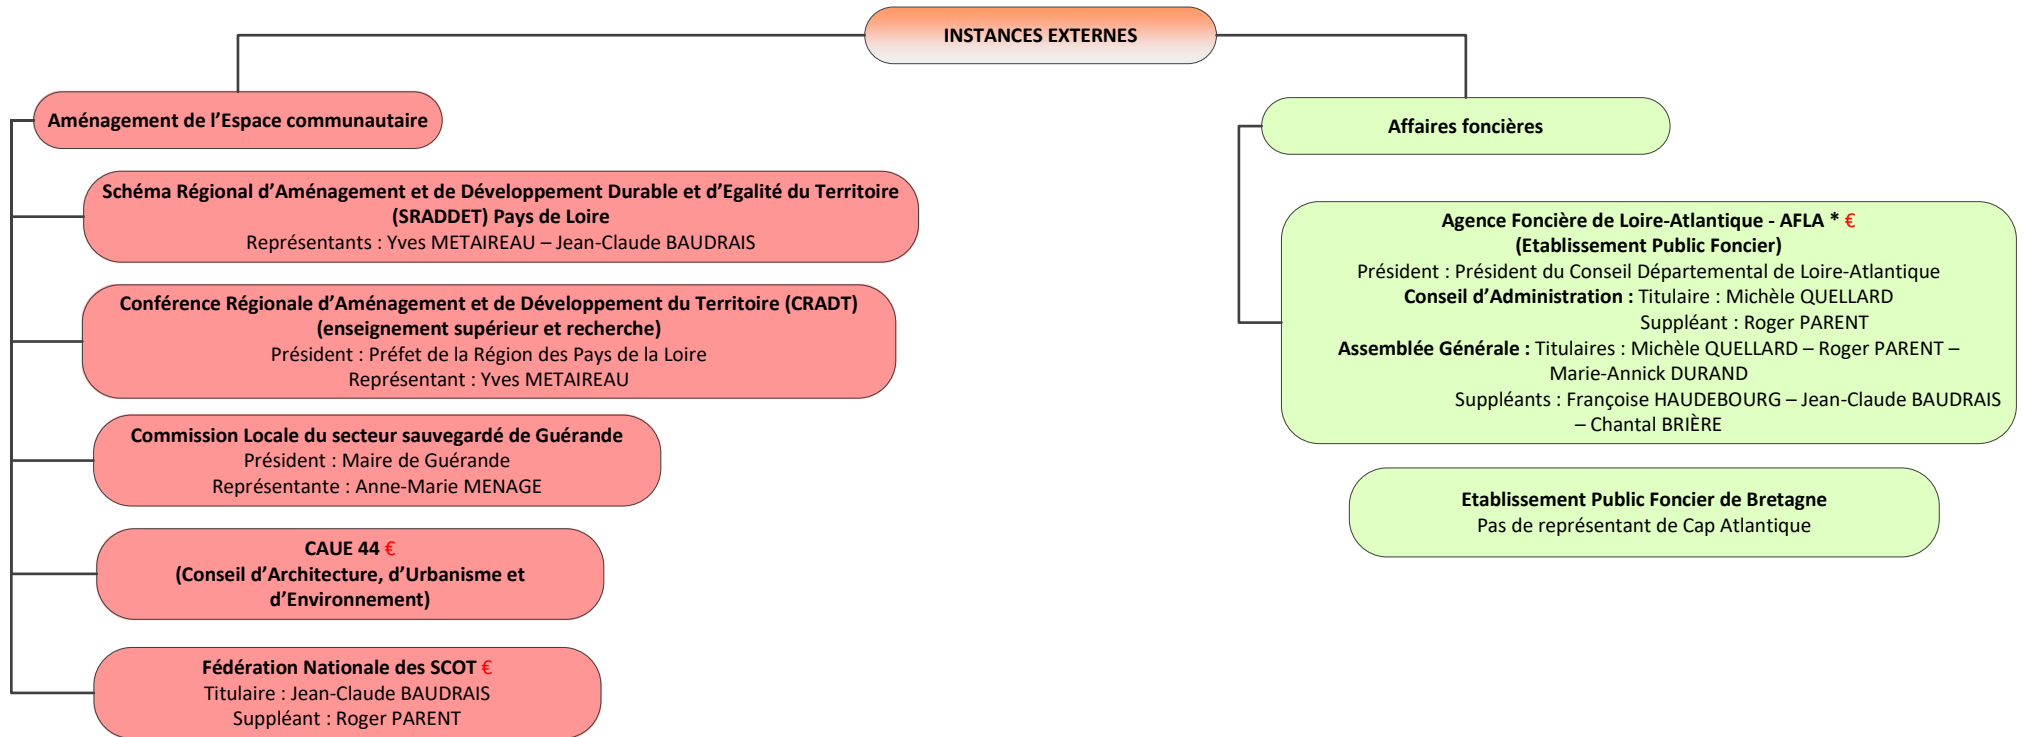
INSTANCES EXTERNES

Aménagement de l'Espace communautaire

Schéma Régional d'Aménagement et de Développement Durable et d'Egalité du Territoire (SRADDET) Pays de Loire
Représentants : Yves METAIREAU – Jean-Claude BAUDRAIS

Conférence Régionale d'Aménagement et de Développement du Territoire (CRADT) (enseignement supérieur et recherche)
Président : Préfet de la Région des Pays de la Loire
Représentant : Yves METAIREAU

Commission Locale du secteur sauvegardé de Guérande
Président : Maire de Guérande
Représentante : Anne-Marie MENAGE

CAUE 44 €
(Conseil d'Architecture, d'Urbanisme et d'Environnement)

Fédération Nationale des SCOT €
Titulaire : Jean-Claude BAUDRAIS
Suppléant : Roger PARENT

Affaires foncières

Agence Foncière de Loire-Atlantique - AFLA * €
(Etablissement Public Foncier)
Président : Président du Conseil Départemental de Loire-Atlantique
Conseil d'Administration : Titulaire : Michèle QUELLARD
Suppléant : Roger PARENT
Assemblée Générale : Titulaires : Michèle QUELLARD – Roger PARENT – Marie-Annick DURAND
Suppléants : Françoise HAUDEBOURG – Jean-Claude BAUDRAIS – Chantal BRIÈRE

Etablissement Public Foncier de Bretagne
Pas de représentant de Cap Atlantique